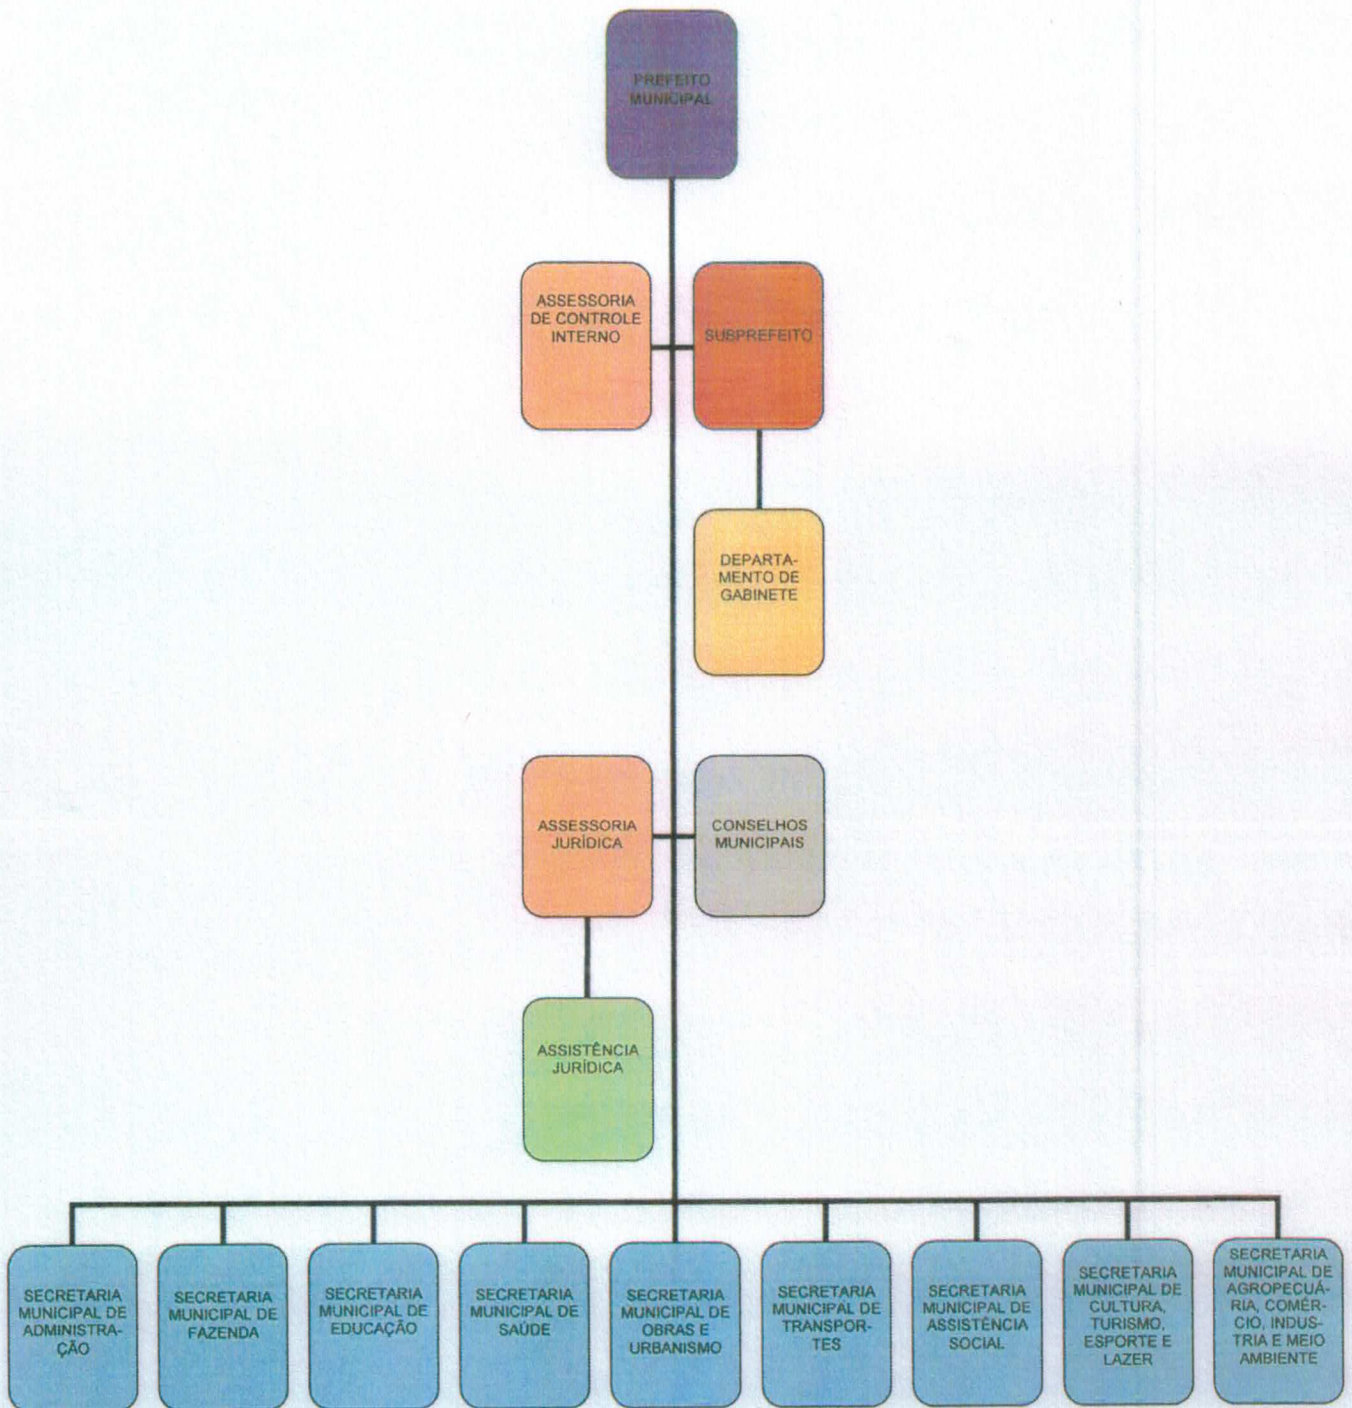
PREFEITO MUNICIPAL

ASSESSORIA DE CONTROLE INTERNO

SUBPREFEITO

DEPARTAMENTO DE GABINETE

ASSESSORIA JURÍDICA

CONSELHOS MUNICIPAIS

ASSISTÊNCIA JURÍDICA

SECRETARIA MUNICIPAL DE ADMINISTRAÇÃO

SECRETARIA MUNICIPAL DE FAZENDA

SECRETARIA MUNICIPAL DE EDUCAÇÃO

SECRETARIA MUNICIPAL DE SAÚDE

SECRETARIA MUNICIPAL DE OBRAS E URBANISMO

SECRETARIA MUNICIPAL DE TRANSPORTES

SECRETARIA MUNICIPAL DE ASSISTÊNCIA SOCIAL

SECRETARIA MUNICIPAL DE CULTURA, TURISMO, ESPORTE E LAZER

SECRETARIA MUNICIPAL DE AGROPECUÁRIA, COMÉRCIO, INDUSTRIA E MEIO AMBIENTE